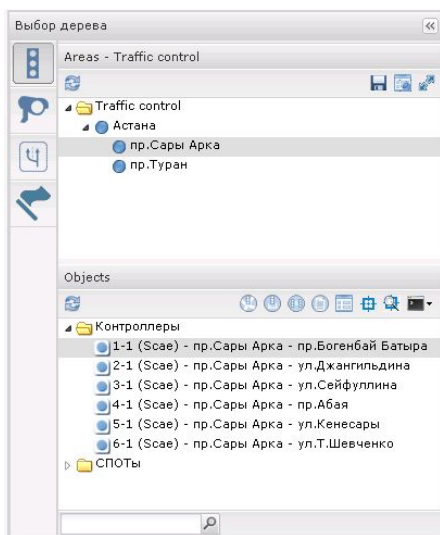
Выбор дерева

Areas - Traffic control

Traffic control
Астана
пр.Сары Арка
пр.Туран

Objects

Контроллеры
1-1 (Scae) - пр.Сары Арка - пр.Богенбай Батыра
2-1 (Scae) - пр.Сары Арка - ул.Джангильдина
3-1 (Scae) - пр.Сары Арка - ул.Сейфуллина
4-1 (Scae) - пр.Сары Арка - пр.Абая
5-1 (Scae) - пр.Сары Арка - ул.Кенесары
6-1 (Scae) - пр.Сары Арка - ул.Т.Шевченко
СПОТы